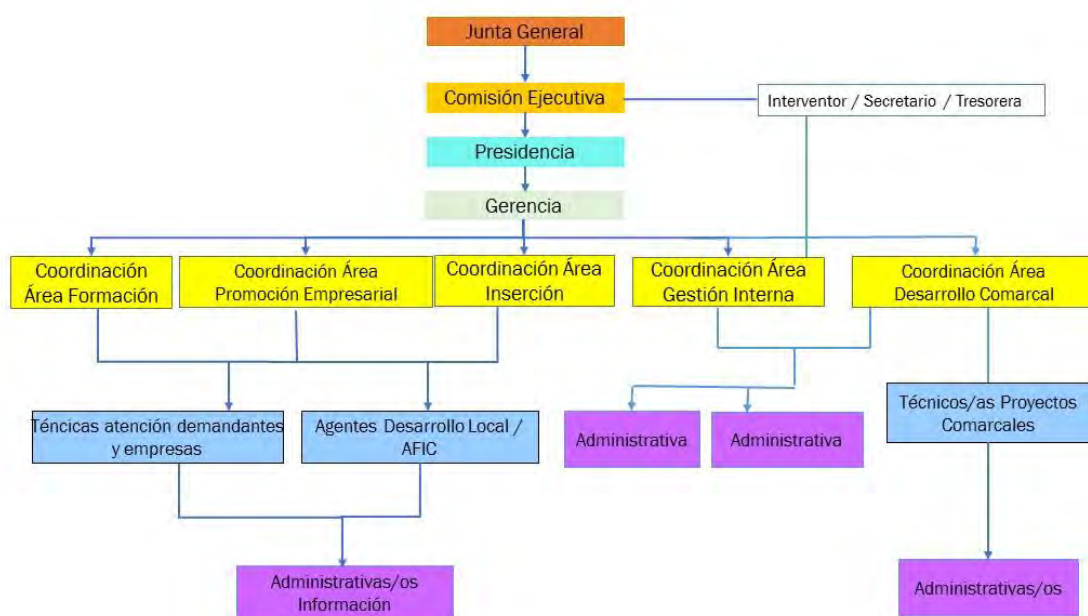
Junta General

Comisión Ejecutiva

Interventor / Secretario / Tesorera

Presidencia

Gerencia

Coordinación Área Formación

Coordinación Área Promoción Empresarial

Coordinación Área Inserción

Coordinación Área Gestión Interna

Coordinación Área Desarrollo Comarcal

Técnicas atención demandantes y empresas

Agentes Desarrollo Local / AFIC

Administrativa

Administrativa

Técnicos/as Proyectos Comarcales

Administrativas/os Información

Administrativas/os